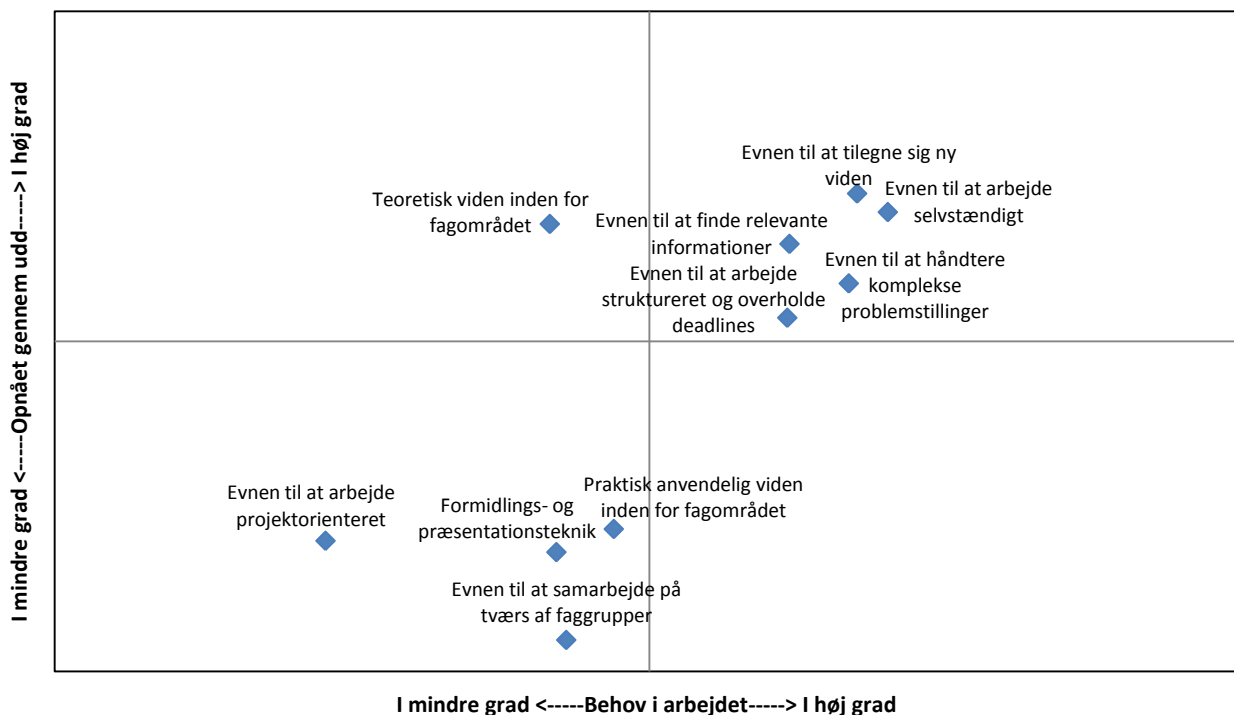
I mindre grad <-----Opnået gennem udd-----> I høj grad

Evnen til at tilegne sig ny viden

Evnen til at arbejde selvstændigt

Teoretisk viden inden for fagområdet

Evnen til at finde relevante informationer

Evnen til at håndtere komplekse problemstillinger

Evnen til at arbejde struktureret og overholde deadlines

Evnen til at arbejde projektorienteret

Praktisk anvendelig viden inden for fagområdet

Formidlings- og præsentationsteknik

Evnen til at samarbejde på tværs af faggrupper

I mindre grad <-----Behov i arbejdet-----> I høj grad